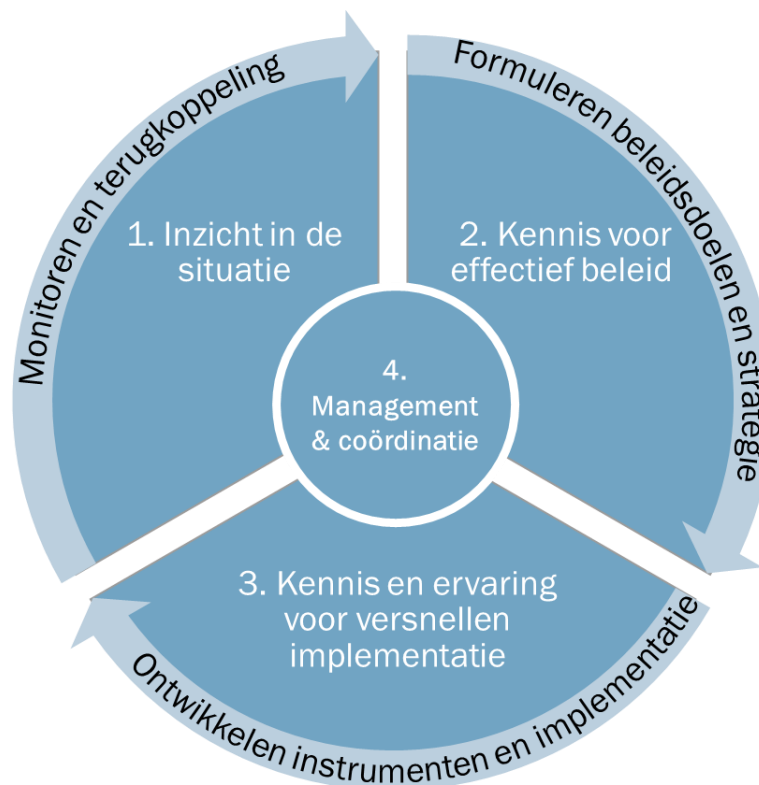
Monitoren en terugkoppeling

Formuleren beleidsdoelen en strategie

1. Inzicht in de situatie

2. Kennis voor effectief beleid

4. Management & coördinatie

3. Kennis en ervaring voor versnellen implementatie

Ontwikkelen instrumenten en implementatie